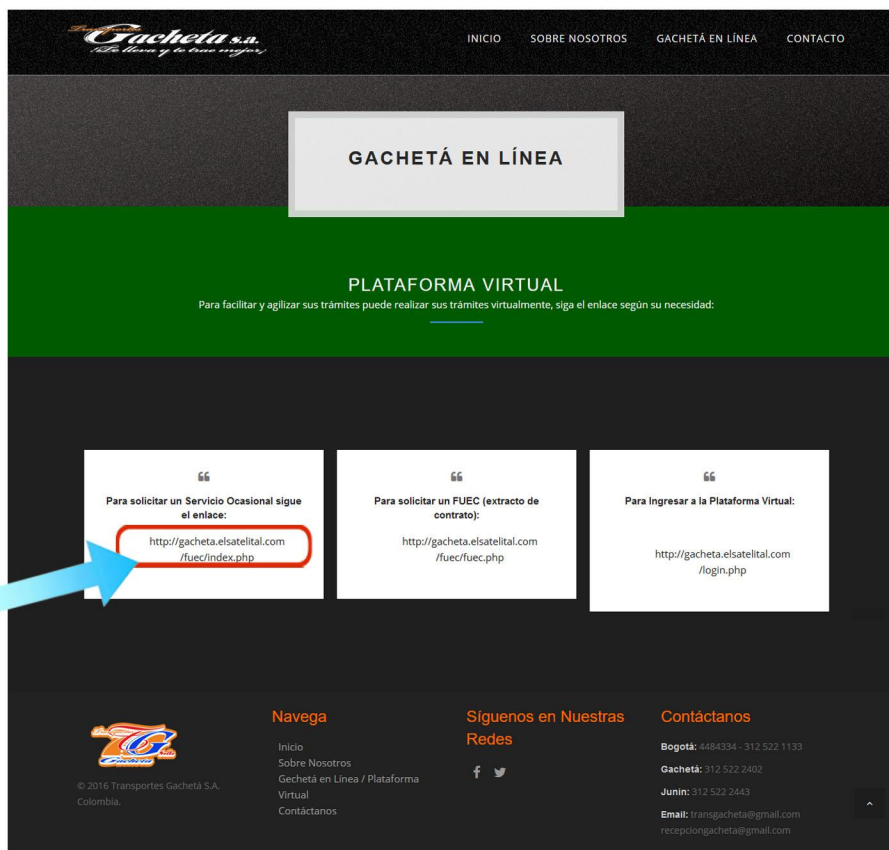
Gacheta s.a.
Te lleva y te trae mejor

INICIO SOBRE NOSOTROS GACHETÁ EN LÍNEA CONTACTO

GACHETÁ EN LÍNEA

PLATAFORMA VIRTUAL

Para facilitar y agilizar sus trámites puede realizar sus trámites virtualmente, siga el enlace según su necesidad:

“

Para solicitar un Servicio Ocasional sigue el enlace:

http://gacheta.elsatelital.com/fuec/index.php

“

Para solicitar un FUEC (extracto de contrato):

http://gacheta.elsatelital.com/fuec/fuec.php

“

Para Ingresar a la Plataforma Virtual:

http://gacheta.elsatelital.com/login.php

Gacheta

© 2016 Transportes Gachetá S.A. Colombia.

Navega

Inicio
Sobre Nosotros
Gechetá en Línea / Plataforma Virtual
Contáctanos

Síguenos en Nuestras Redes

Contáctanos

Bogotá: 4484334 - 312 522 1133

Gachetá: 312 522 2402

Junin: 312 522 2443

Email: transgacheta@gmail.com recepciongacheta@gmail.com